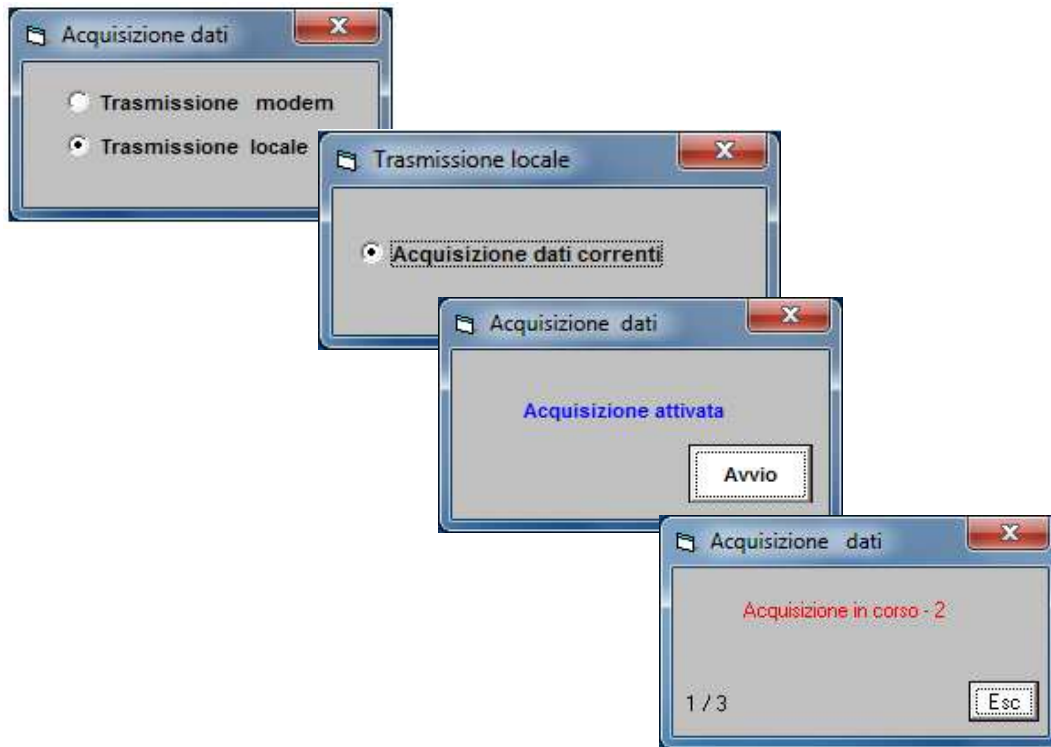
Acquisizione dati

Trasmissione modem

Trasmissione locale

Trasmissione locale

Acquisizione dati correnti

Acquisizione dati

Acquisizione attivata

Avvio

Acquisizione dati

Acquisizione in corso - 2

1 / 3

Esc